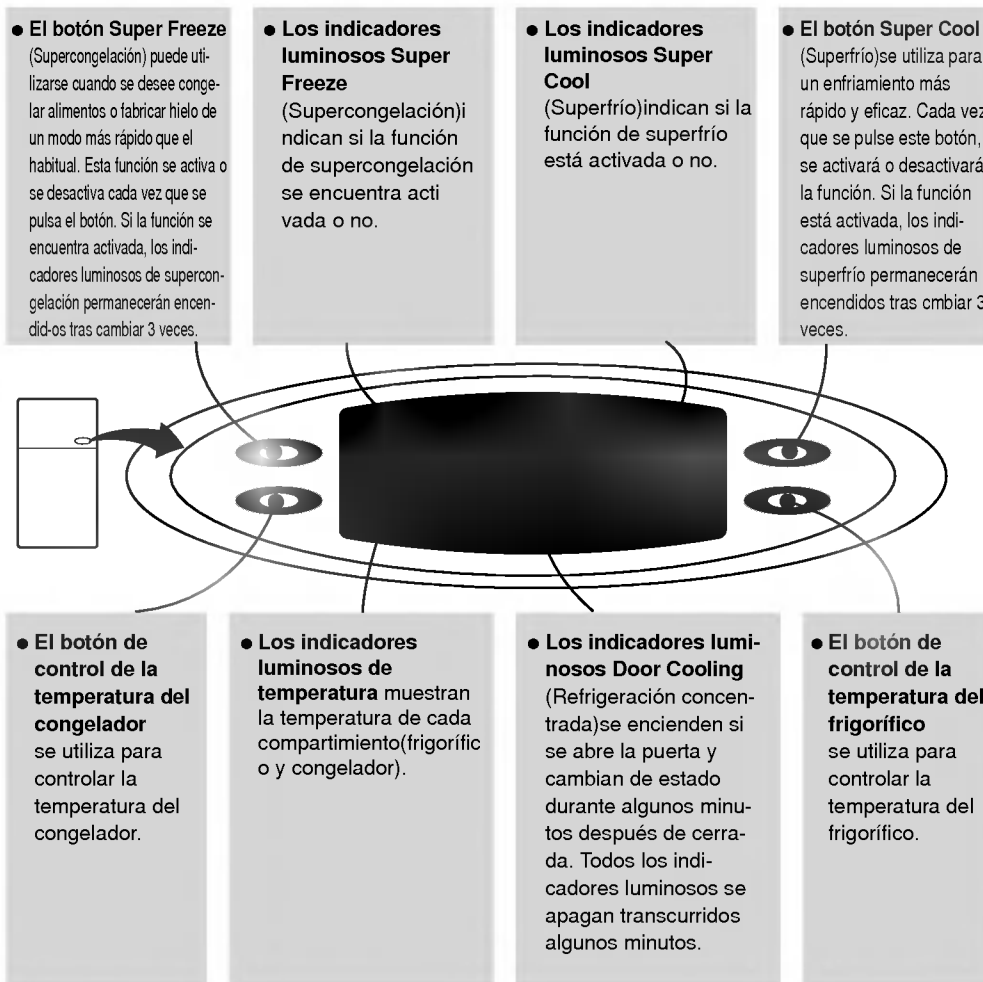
● El botón Super Freeze (Supercongelación) puede utilizarse cuando se desee congelar alimentos o fabricar hielo de un modo más rápido que el habitual. Esta función se activa o se desactiva cada vez que se pulsa el botón. Si la función se encuentra activada, los indicadores luminosos de supercongelación permanecerán encendid-os tras cambiar 3 veces.

● Los indicadores luminosos Super Freeze (Supercongelación)i ndican si la función de supercongelación se encuentra acti vada o no.

● Los indicadores luminosos Super Cool (Superfrío)indican si la función de superfrío está activada o no.

● El botón Super Cool (Superfrío)se utiliza para un enfriamiento más rápido y eficaz. Cada vez que se pulse este botón, se activará o desactivará la función. Si la función está activada, los indicadores luminosos de superfrío permanecerán encendidos tras cmbiar 3 veces.

● El botón de control de la temperatura del congelador se utiliza para controlar la temperatura del congelador.

● Los indicadores luminosos de temperatura muestran la temperatura de cada compartimiento(frigorífic o y congelador).

● Los indicadores luminosos Door Cooling (Refrigeración concentrada)se encienden si se abre la puerta y cambian de estado durante algunos minutos después de cerrada. Todos los indicadores luminosos se apagan transcurridos algunos minutos.

● El botón de control de la temperatura del frigorífico se utiliza para controlar la temperatura del frigorífico.